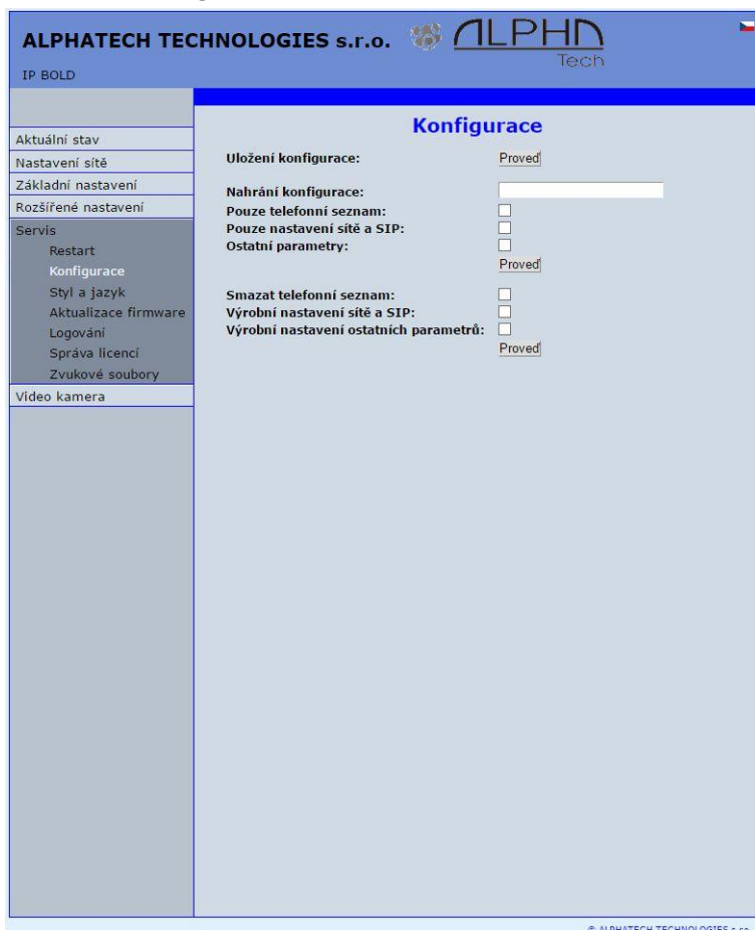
ALPHATECH TECHNOLOGIES s.r.o.

ALPHA Tech

IP BOLD

Aktuální stav
Nastavení sítě
Základní nastavení
Rozšířené nastavení
Servis
Restart
Konfigurace
Styl a jazyk
Aktualizace firmware
Logování
Správa licencí
Zvukové soubory
Video kamera

Konfigurace

Uložení konfigurace: Proveď

Nahrání konfigurace:
Pouze telefonní seznam:
Pouze nastavení sítě a SIP:
Ostatní parametry:
Proveď

Smazat telefonní seznam:
Výrobní nastavení sítě a SIP:
Výrobní nastavení ostatních parametrů:
Proveď

© ALPHATECH TECHNOLOGIES s.r.o.